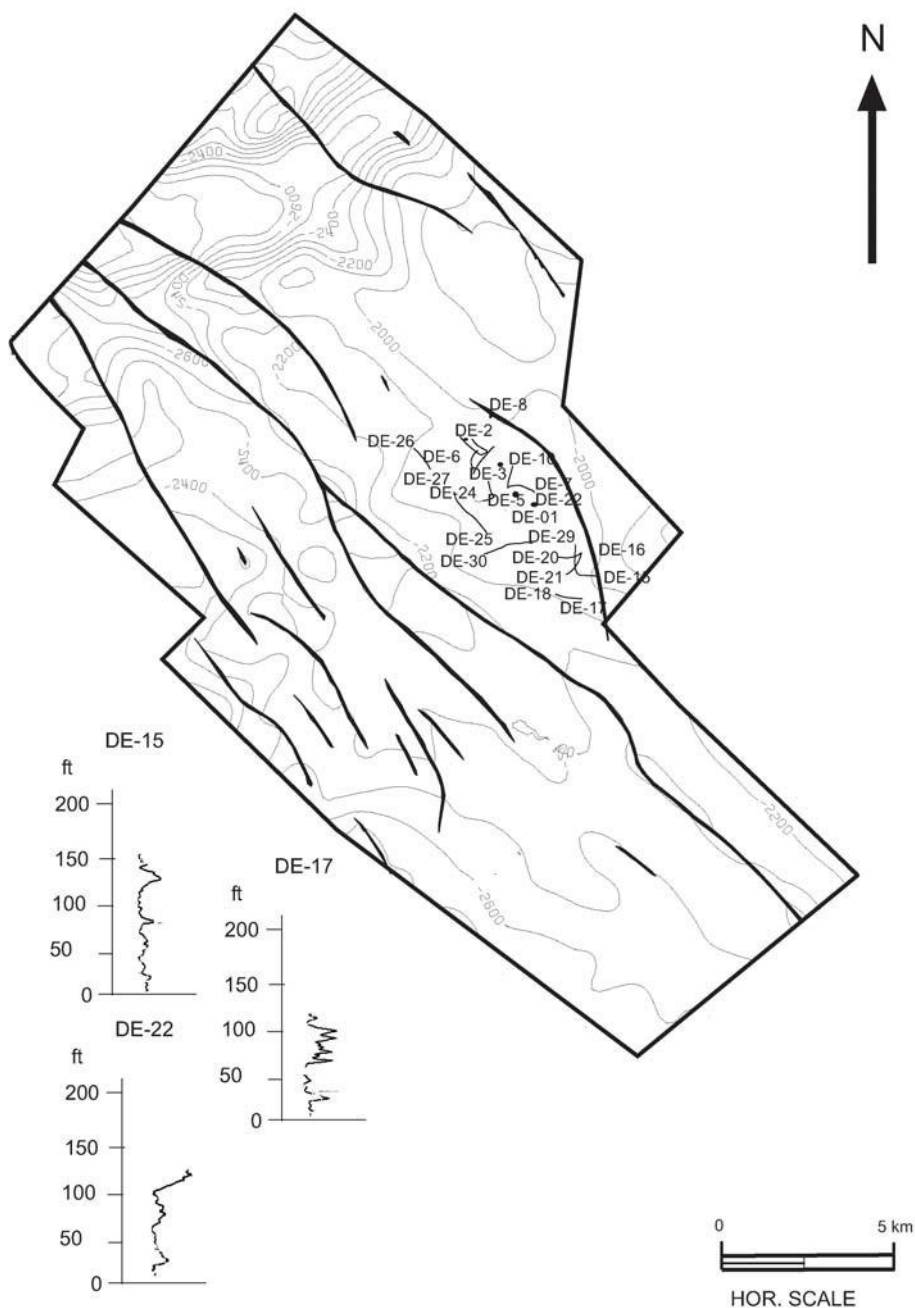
N

-2400
-2000
-2400
-2200
-2400
-2600
-2000
-2200
-2400
-2400
-2000
-2200
-2200
-2600

DE-8
DE-2
DE-26
DE-6
DE-10
DE-27
DE-3
DE-7
DE-24
DE-5
DE-22
DE-01
DE-25
DE-29
DE-16
DE-30
DE-20
DE-21
DE-15
DE-18
DE-17

DE-15
ft
200
150
100
50
0

DE-17
ft
200
150
100
50
0

DE-22
ft
200
150
100
50
0

0
5 km
HOR. SCALE